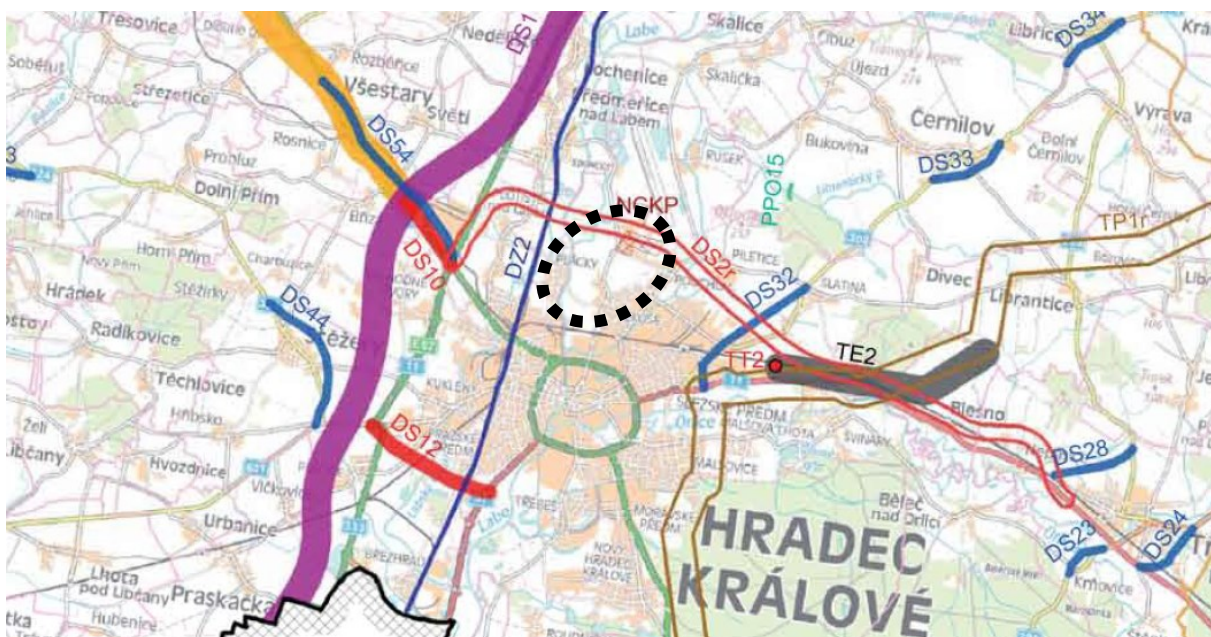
Třesovice
Nedělišť
DS1
Skalice
Libřice
DS34
Sobětuš
Rozběřice
Všestary
Světí
Plotiště
Předměřice nad Labem
Skalička
Cibuz
Újezd
Střezetice
Rosnice
DS54
Bukovina
Černilov
Výrava
Probluz
PPO15
Dolní Černilov
DS33
Dolní Přím
NCKP
Horní Přím
DS10
DZ2
DS2r
Piletice
TP1r
Charbusice
DS32
Slatina
Divec
Hrádek
Stěžírky
Librantice
DS44
Radíkovice
Stěžery
TT2
TE2
Těchlovice
Kukleny
Hřibsko
Slezské Předměstí
Plotiště
Bleš­no
DS12
Želí
Libčany
Hvozdnice
Malšovice
DS28
Svinary
Věkovice
Třebeš
Běleč nad Orlicí
Urbanice
Nový Hradec Králové
HRADEC
DS23
DS24
Lhota pod Libčany
Praskačka
Březhrad
Labe
Kr­­­­­mo­vice
Hubenice
KRÁLOVÉ